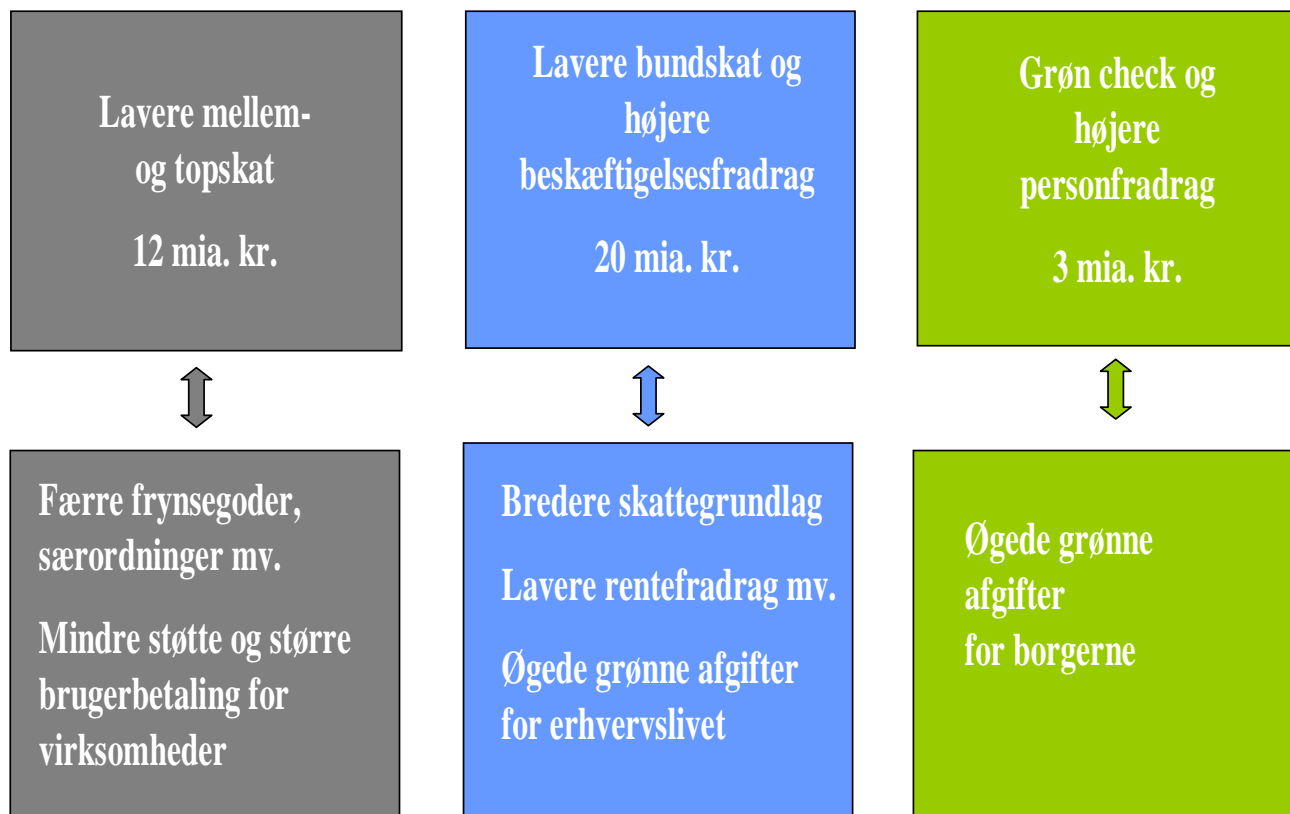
Lavere mellem- og topskat

12 mia. kr.

Lavere bundskat og højere beskæftigelsesfradrag

20 mia. kr.

Grøn check og højere personfradrag

3 mia. kr.

Færre frynsegoder, særordninger mv.

Mindre støtte og større brugerbetaling for virksomheder

Bredere skattegrundlag

Lavere rentefradrag mv.

Øgede grønne afgifter for erhvervslivet

Øgede grønne afgifter for borgerne